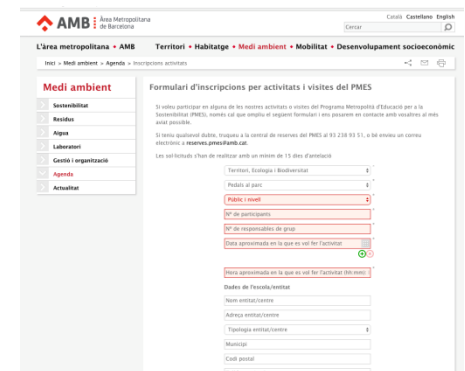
AMB | Àrea Metropolitana de Barcelona

Català Castellano English

Cercar

L'àrea metropolitana • AMB Territori • Habitatge • Medi ambient • Mobilitat • Desenvolupament socioeconòmic

Inici » Medi ambient » Agenda » Inscripcions activitats

Medi ambient

Sostenibilitat
Residus
Aigua
Laboratori
Gestió i organització
Agenda
Actualitat

Formulari d'inscripcions per activitats i visites del PMES

Si voleu participar en alguna de les nostres activitats o visites del Programa Metropolità d'Educació per a la Sostenibilitat (PMES), només cal que empliu el següent formulari i ens posarem en contacte amb vosaltres al més aviat possible.

Si teniu qualsevol dubte, truqueu a la central de reserves del PMES al 93 238 93 51, o bé envieu un correu electrònic a reserves.pmes@amb.cat.

Les sol·licituds s'han de realitzar amb un mínim de 15 dies d'antelació

Territori, Ecologia i Biodiversitat

Pedals al parc

Públic i nivell

Nº de participants

Nº de responsables de grup

Data aproximada en la que es vol fer l'activitat

Hora aproximada en la que es vol fer l'activitat (hh:mm)

Dades de l'escola/entitat

Nom entitat/centre

Adreça entitat/centre

Tipologia entitat/centre

Municipi

Codi postal